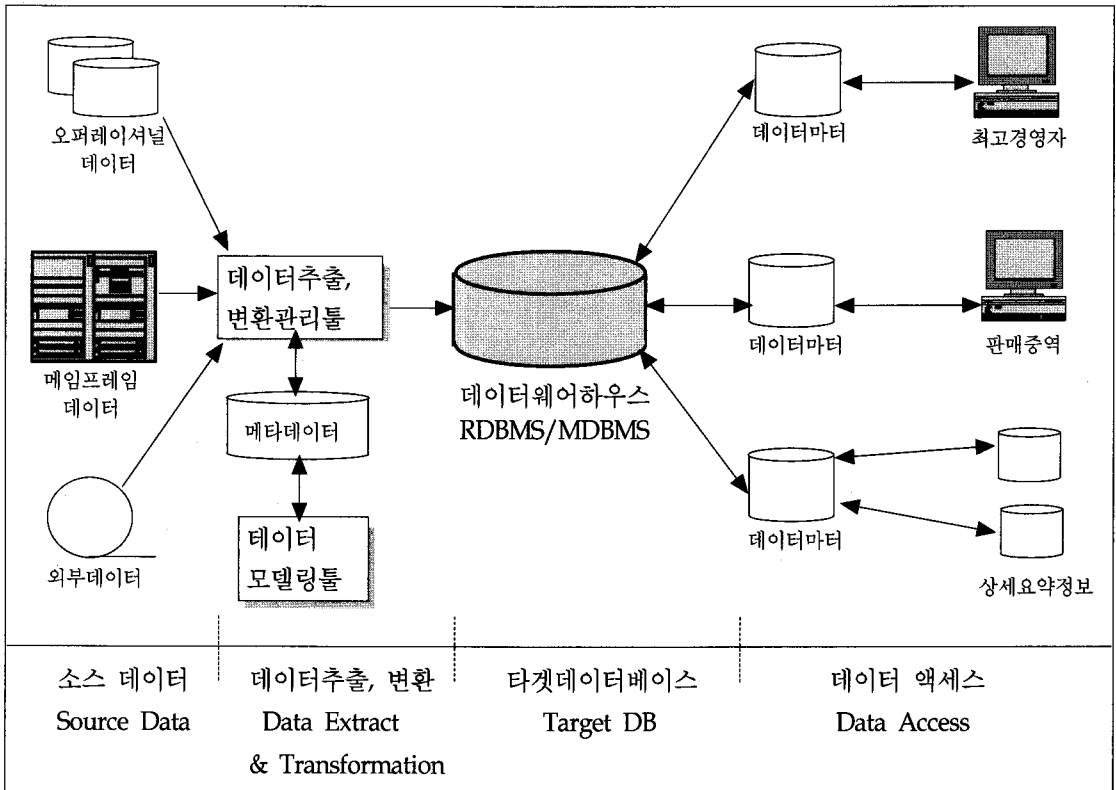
오퍼레이셔널 데이터

메임프레임 데이터

외부데이터

데이터추출, 변환관리툴

메타데이터

데이터 모델링툴

데이터웨어하우스 RDBMS/MDBMS

데이터마터

최고경영자

데이터마터

판매중역

데이터마터

상세요약정보

| 소스 데이터 Source Data | 데이터추출, 변환 Data Extract & Transformation | 타겟데이터베이스 Target DB | 데이터 액세스 Data Access |